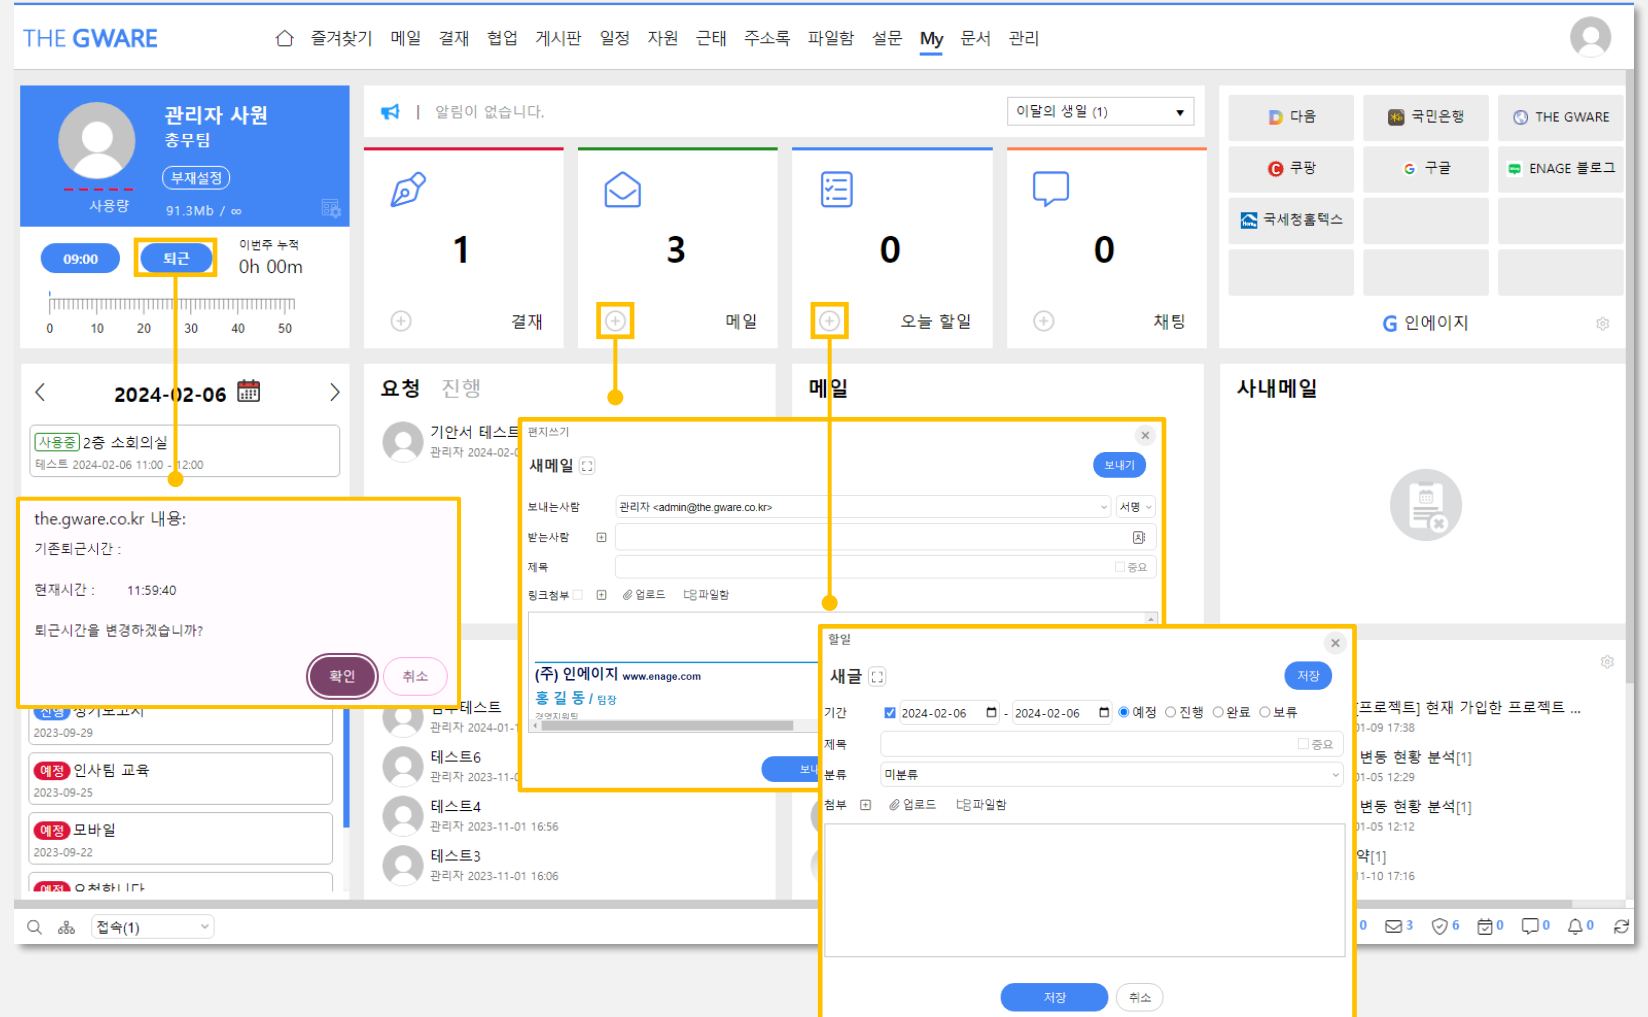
THE GWARE
즐겨찾기 메일 결재 협업 게시판 일정 자원 근태 주소록 파일함 설문 My 문서 관리

관리자 사원
총무팀
부재설정
사용량 91.3Mb / ∞

09:00 퇴근
이번주 누적
0h 00m
0 10 20 30 40 50

알림이 없습니다.
이달의 생일 (1)

1 결재
3 메일
0 오늘 할일
0 채팅

다음
국민은행
THE GWARE
쿠팡
구글
ENAGE 블로그
국세청홈택스
인에이지

2024-02-06
사용중 2층 소회의실
테스트 2024-02-06 11:00 - 12:00

the.gware.co.kr 내용:
기존퇴근시간 :
현재시간 : 11:59:40
퇴근시간을 변경하겠습니까?
확인 취소

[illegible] 정기보고서
2023-09-29
예정 인사팀 교육
2023-09-25
예정 모바일
2023-09-22
예정 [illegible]

요청 진행
기안서 테스트
관리자 2024-02-0
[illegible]테스트
관리자 2024-01-1
테스트6
관리자 2023-11-0
테스트4
관리자 2023-11-01 16:56
테스트3
관리자 2023-11-01 16:06

메일

편지쓰기
새메일
보내기
보내는사람 관리자 <admin@the.gware.co.kr>
서명
받는사람
제목
중요
링크첨부 업로드 파일함
(주) 인에이지 www.enage.com
홍 길 동 / 팀장
경영지원팀
보내

사내메일

할일
새글
저장
기간 2024-02-06 - 2024-02-06 예정 진행 완료 보류
제목
중요
분류 미분류
첨부 업로드 파일함
저장 취소

[프로젝트] 현재 가입한 프로젝트 ...
01-09 17:38
변동 현황 분석[1]
01-05 12:29
변동 현황 분석[1]
01-05 12:12
약[1]
11-10 17:16

접속(1)
0 3 6 0 0 0